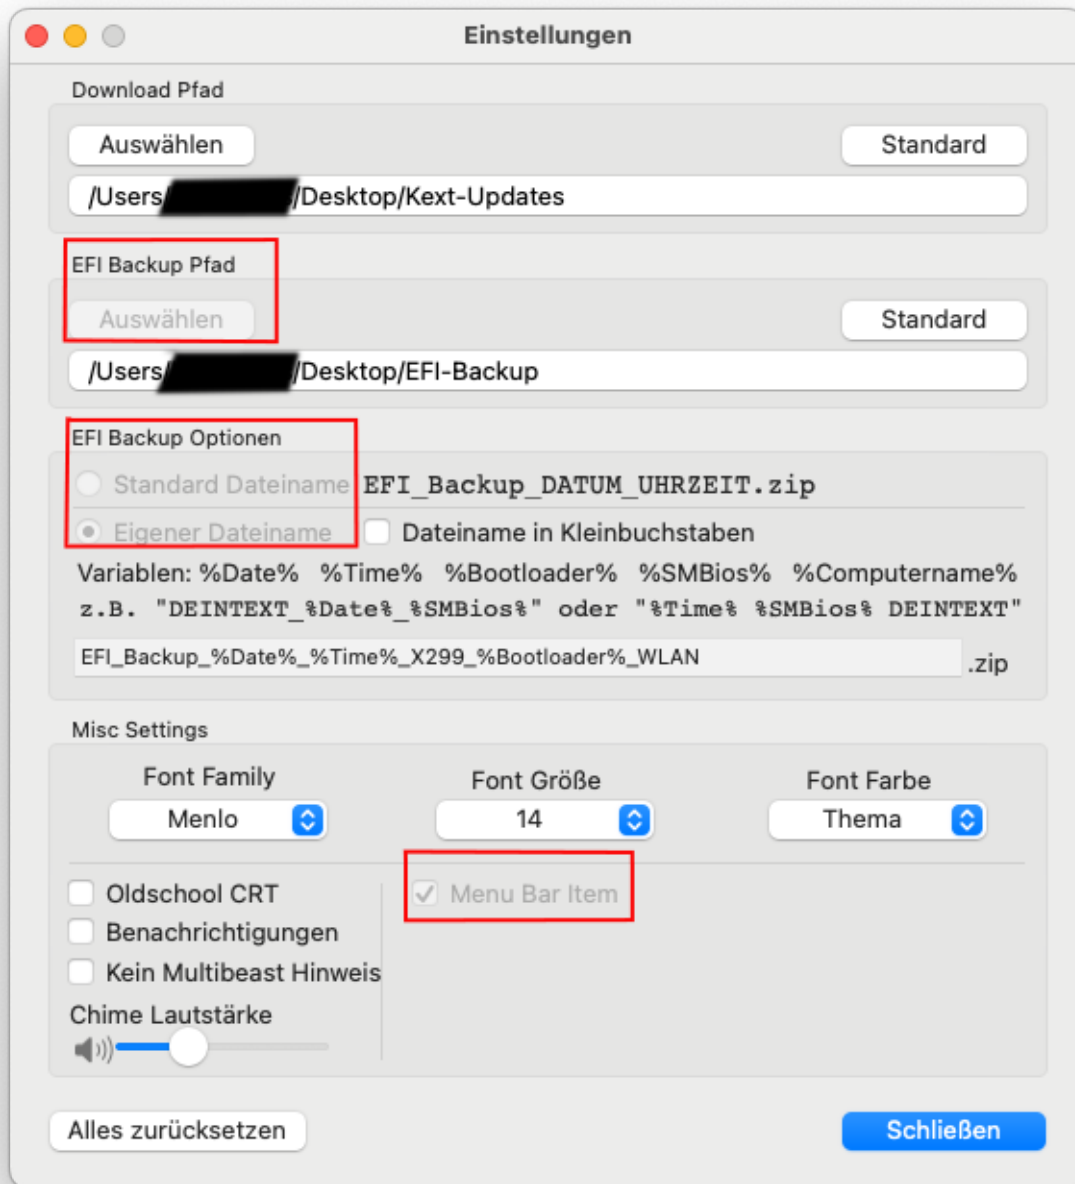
Einstellungen

Download Pfad

Auswählen

Standard

/Users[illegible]/Desktop/Kext-Updates

EFI Backup Pfad

Auswählen

Standard

/Users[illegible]/Desktop/EFI-Backup

EFI Backup Optionen

Standard Dateiname

EFI_Backup_DATUM_UHRZEIT.zip

Eigener Dateiname

Dateiname in Kleinbuchstaben

Variablen: %Date% %Time% %Bootloader% %SMBios% %Computername%

z.B. "DEINTEXT_%Date%_%SMBios%" oder "%Time% %SMBios% DEINTEXT"

EFI_Backup_%Date%_%Time%_X299_%Bootloader%_WLAN .zip

Misc Settings

Font Family

Menlo

Font Größe

14

Font Farbe

Thema

Oldschool CRT

Benachrichtigungen

Kein Multibeast Hinweis

Chime Lautstärke

Menu Bar Item

Alles zurücksetzen

Schließen